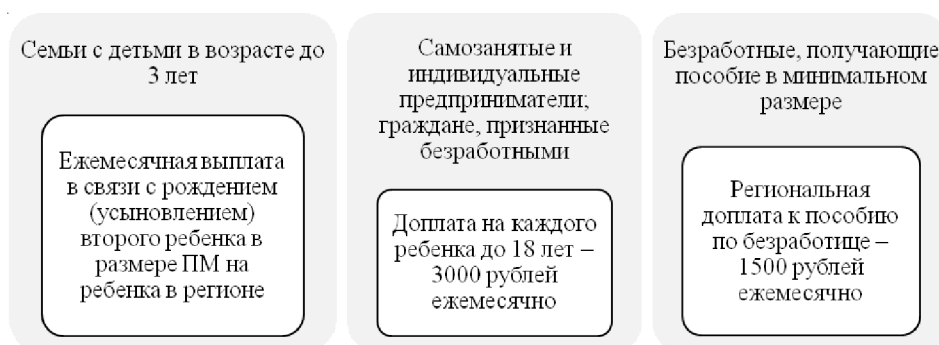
Семьи с детьми в возрасте до 3 лет

Ежемесячная выплата в связи с рождением (усыновлением) второго ребенка в размере ПМ на ребенка в регионе

Самозанятые и индивидуальные предприниматели; граждане, признанные безработными

Доплата на каждого ребенка до 18 лет – 3000 рублей ежемесячно

Безработные, получающие пособие в минимальном размере

Региональная доплата к пособию по безработице – 1500 рублей ежемесячно